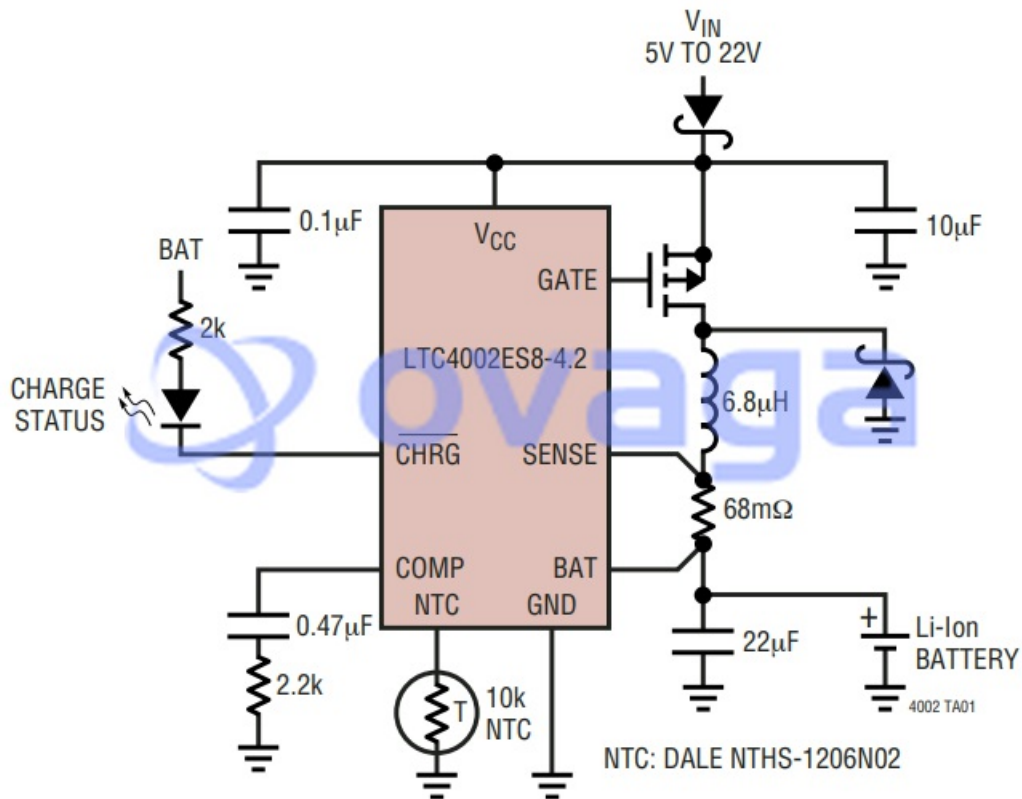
$V_{IN}$
5V TO 22V

0.1μF

$V_{CC}$

10μF

BAT

GATE

2k

LTC4002ES8-4.2

CHARGE STATUS

6.8μH

$\overline{CHRG}$

SENSE

68mΩ

COMP

BAT

NTC

GND

0.47μF

22μF

+

Li-Ion BATTERY

2.2k

T

10k NTC

4002 TA01

NTC: DALE NTHS-1206N02

ovaga